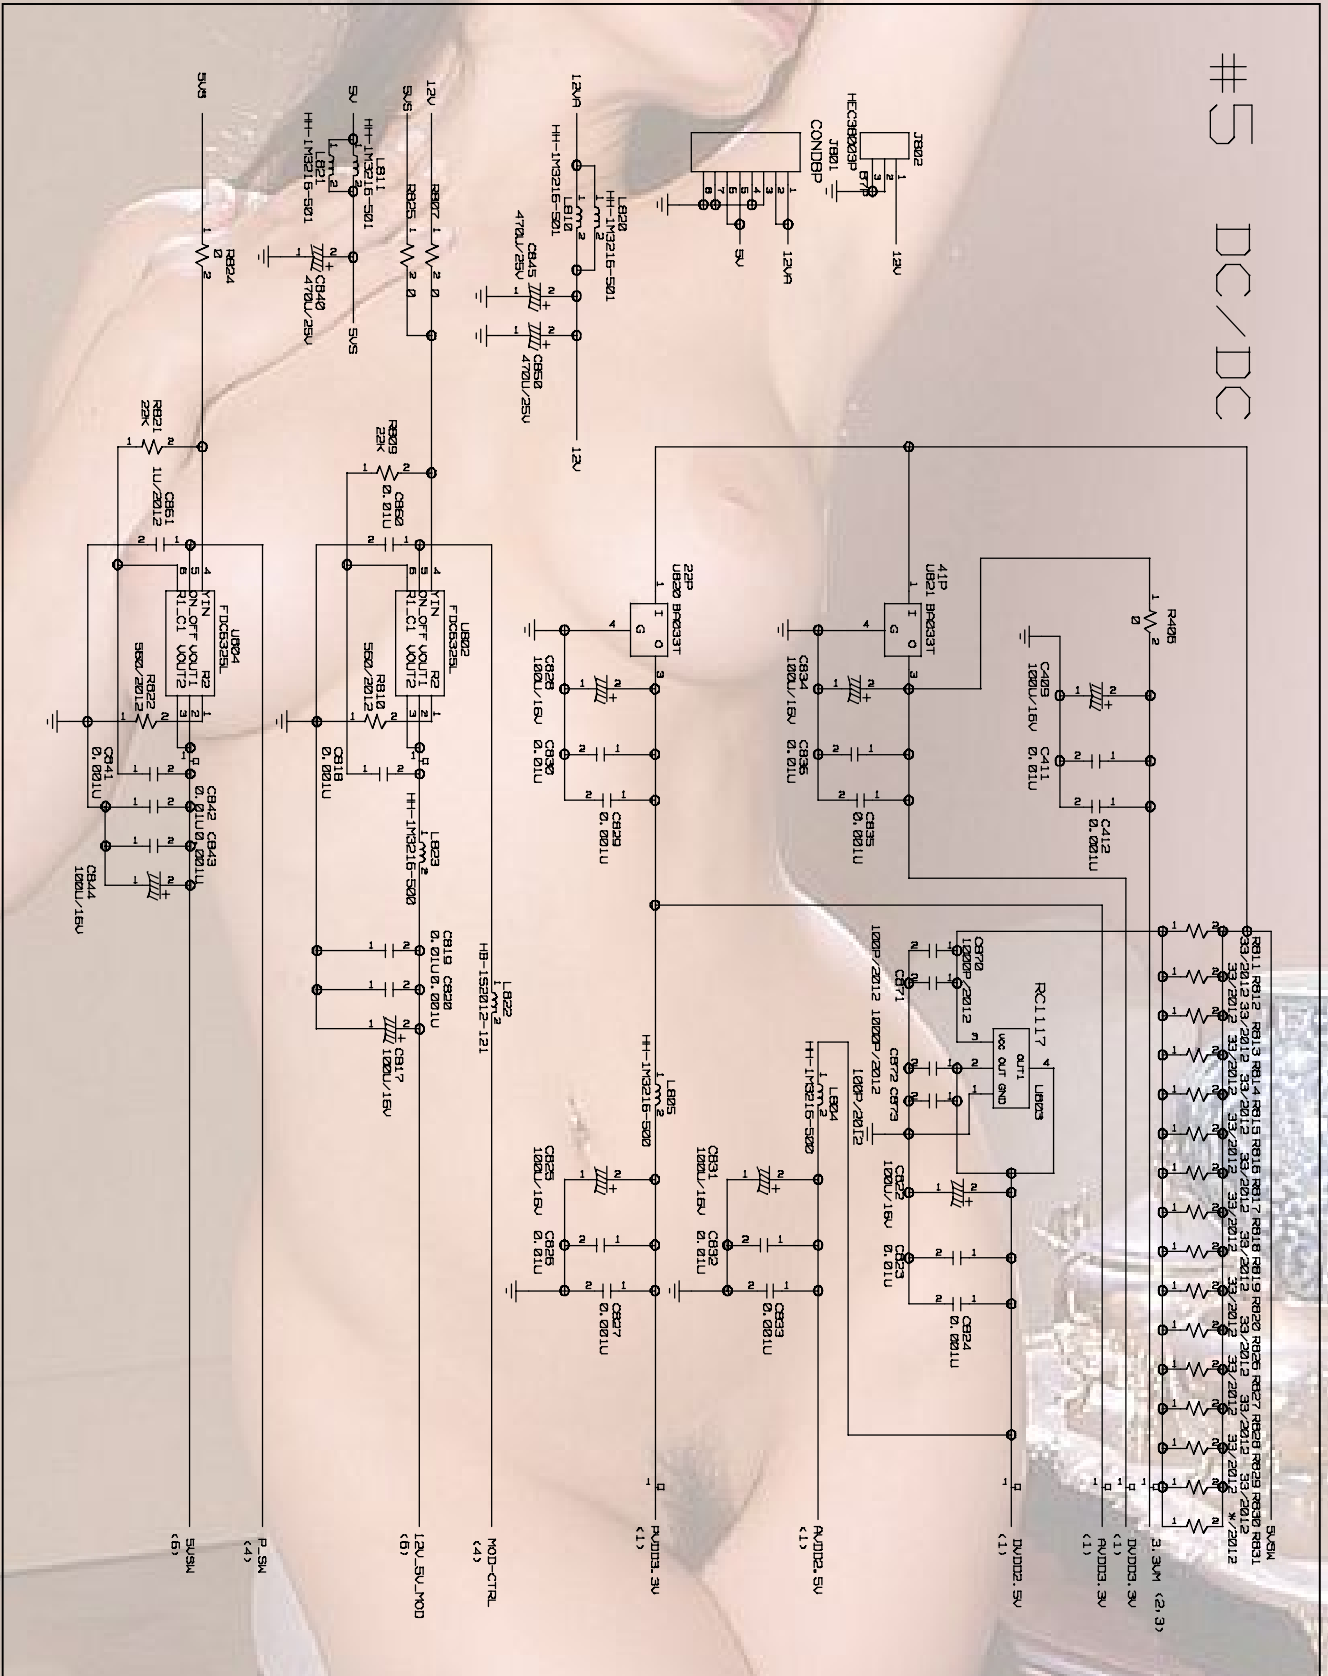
#5 DC/DC

J802
HEC3800-9P
J801
CON08P
1 2 3
5V8
12V
12VA
5V
1 2 3 4 5 6 7 8

12VA
L820
HH-1M3216-501
L810
HH-1M3216-501
C845
470U/25V
C850
470U/25V
12V

12V
5VS
5V
R807
R825
0
0
L811
HH-1M3216-501
L821
HH-1M3216-501
C840
470U/25V
5VS

5V8
R824
0

R809
22K
C860
0.01U
U802
FDC6325L
VIN
ON_OFF VOUT1
R1,C1 VOUT2
R2
R810
560/2012
C818
0.001U
L823
HH-1M3216-500
C819 C820
0.01U 0.001U
C817
100U/16V
L822
HB-1S2012-121

R821
22K
C861
1U/2012
U804
FDC6325L
VIN
ON_OFF VOUT1
R1,C1 VOUT2
R2
R822
560/2012
C841
0.001U
C842 C843
0.01U 0.001U
C844
100U/16V

22P
U820 BA033T
I O
G
C828
100U/16V
C830
0.01U
C829
0.001U

41P
U821 BA033T
I O
G
C834
100U/16V
C836
0.01U
C835
0.001U

R406
0
C409
100U/16V
C411
0.01U
C412
0.001U

RC1117
U803
OUT1
Vcc OUT GND
C870
1000P/2012
C871
100P/2012 1000P/2012
C872 C873
100P/2012
C822
100U/16V
C823
0.01U
C824
0.001U

L804
HH-1M3216-500
C831
100U/16V
C832
0.01U
C833
0.001U

L805
HH-1M3216-500
C825
100U/16V
C826
0.01U
C827
0.001U

R811 R812 R813 R814 R815 R816 R817 R818 R819 R820 R826 R827 R828 R829 R830 R831
33/2012 33/2012 33/2012 33/2012 33/2012 33/2012 33/2012 33/2012 33/2012 33/2012 33/2012 33/2012 33/2012 33/2012 33/2012 */2012

5VSW
<6>
P_SW
<4>
12V_5V_MOD
<6>
MOD-CTRL
<4>
AVDD3.3V
<1>
AVDD2.5V
<1>
DVDD2.5V
<1>
AVDD3.3V
<1>
DVDD3.3V
<1>
3.3VM (2,3)
5VSW